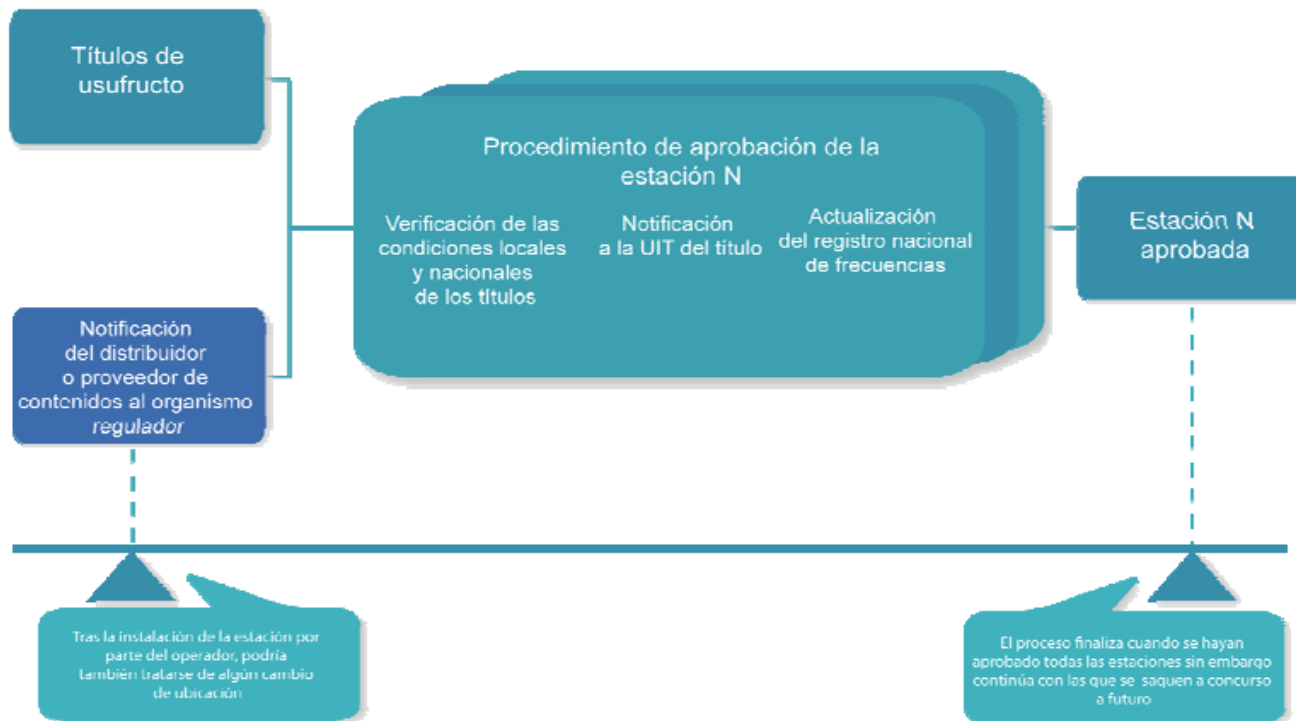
Títulos de usufructo

Notificación del distribuidor o proveedor de contenidos al organismo *regulador*

Procedimiento de aprobación de la estación N

Verificación de las condiciones locales y nacionales de los títulos

Notificación a la UIT del título

Actualización del registro nacional de frecuencias

Estación N aprobada

Tras la instalación de la estación por parte del operador, podría también tratarse de algún cambio de ubicación

El proceso finaliza cuando se hayan aprobado todas las estaciones sin embargo continúa con las que se saquen a concurso a futuro